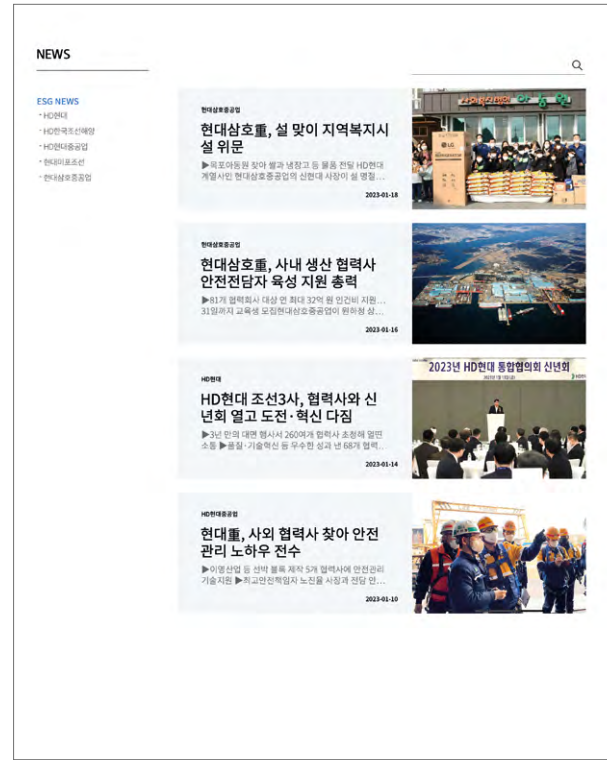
NEWS

ESG NEWS
- HD현대
- HD한국조선해양
- HD현대중공업
- 현대미포조선
- 현대삼호중공업

현대삼호중공업

현대삼호重, 설 맞이 지역복지시설 위문

▶목포아동원 찾아 쌀과 냉장고 등 물품 전달 HD현대 계열사인 현대삼호중공업의 신현대 사장이 설 명절...

2023-01-18

현대삼호중공업

현대삼호重, 사내 생산 협력사 안전전담자 육성 지원 총력

▶81개 협력회사 대상 인 최대 32억 원 인건비 지원... 31일까지 교육생 모집현대삼호중공업이 원하청 상...

2023-01-16

HD현대

HD현대 조선3사, 협력사와 신년회 열고 도전·혁신 다짐

▶3년 만의 대면 행사서 260여개 협력사 초청해 열린 소통 ▶품질·기술혁신 등 우수한 실과 낸 68개 협력...

2023-01-14

2023년 HD현대 통합협의회 신년회

HD현대중공업

현대重, 사외 협력사 찾아 안전관리 노하우 전수

▶이영산업 등 선박 블록 제작 5개 협력사에 안전관리 기술지원 ▶최고안전책임자 노진율 사장과 전담 안...

2023-01-10